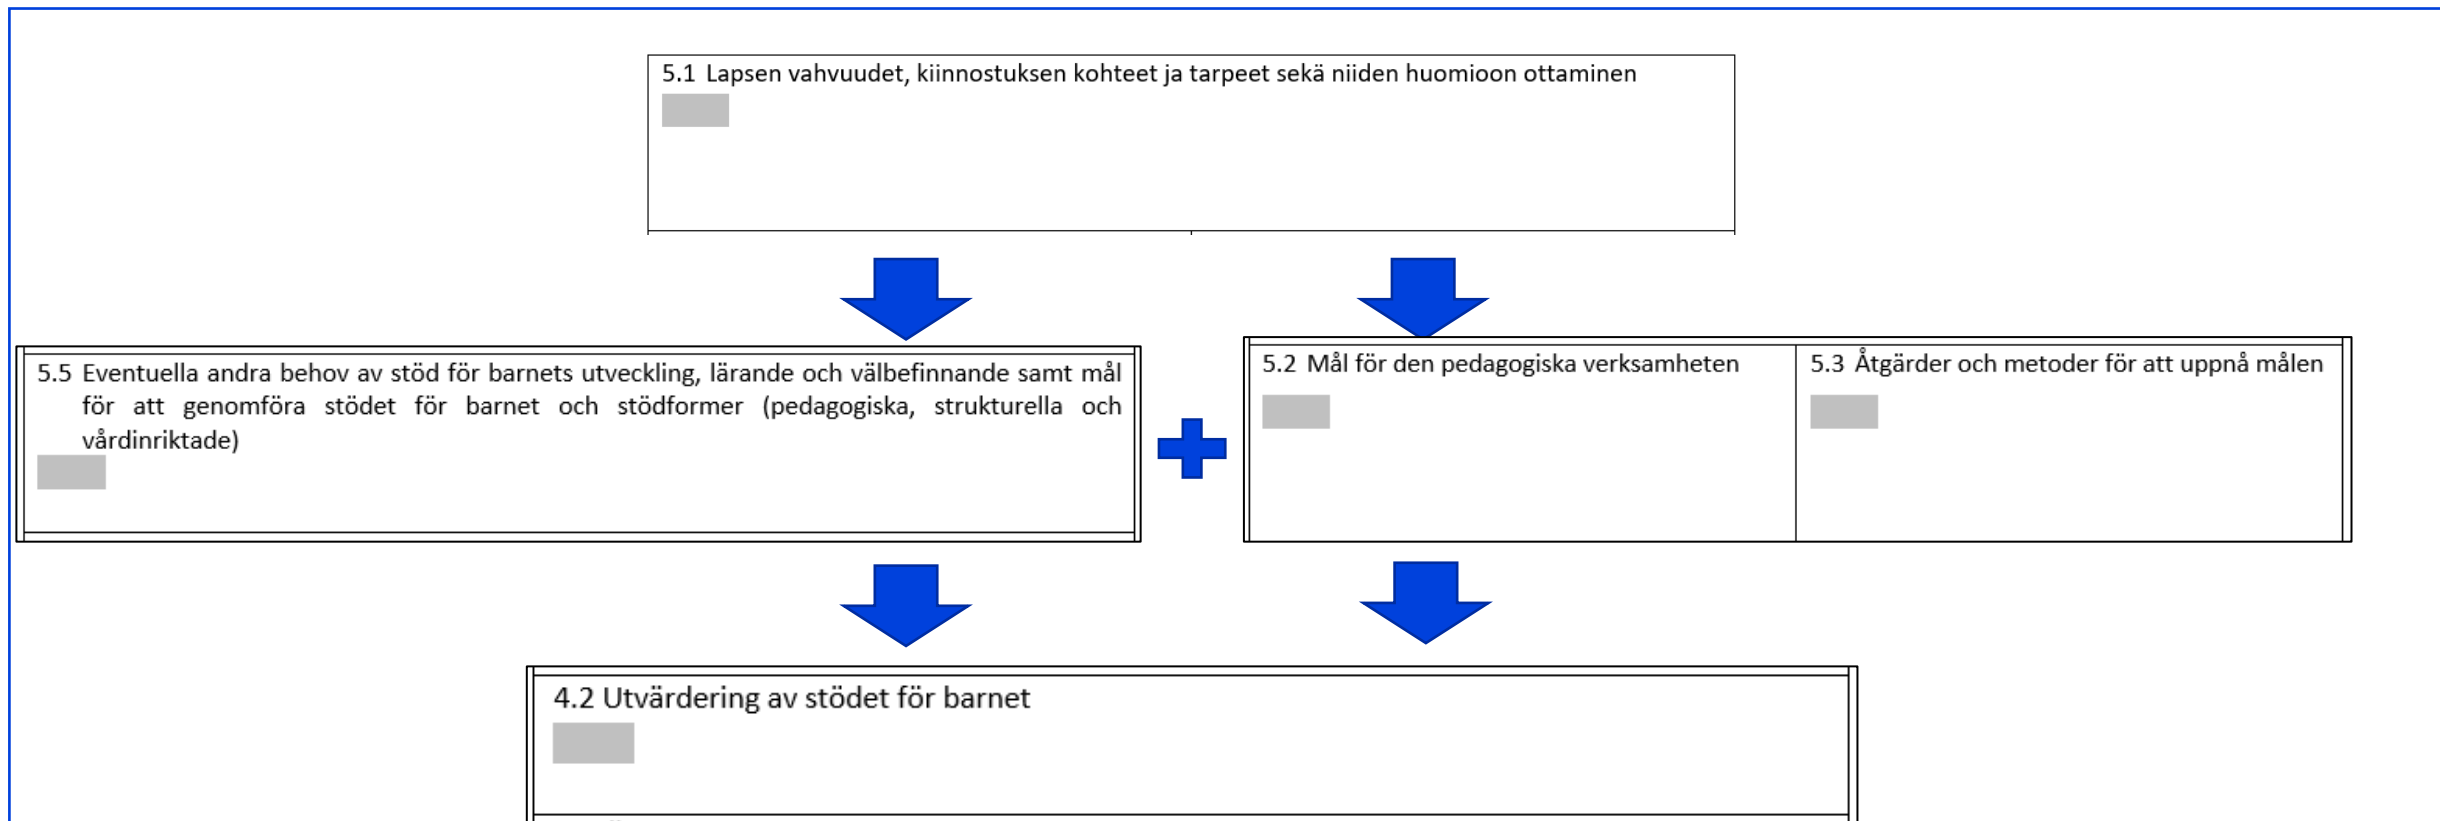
5.1 Lapsen vahvuudet, kiinnostuksen kohteet ja tarpeet sekä niiden huomioon ottaminen

5.5 Eventuella andra behov av stöd för barnets utveckling, lärande och välbefinnande samt mål för att genomföra stödet för barnet och stödformer (pedagogiska, strukturella och vårdinriktade)

5.2 Mål för den pedagogiska verksamheten

5.3 Åtgärder och metoder för att uppnå målen

4.2 Utvärdering av stödet för barnet